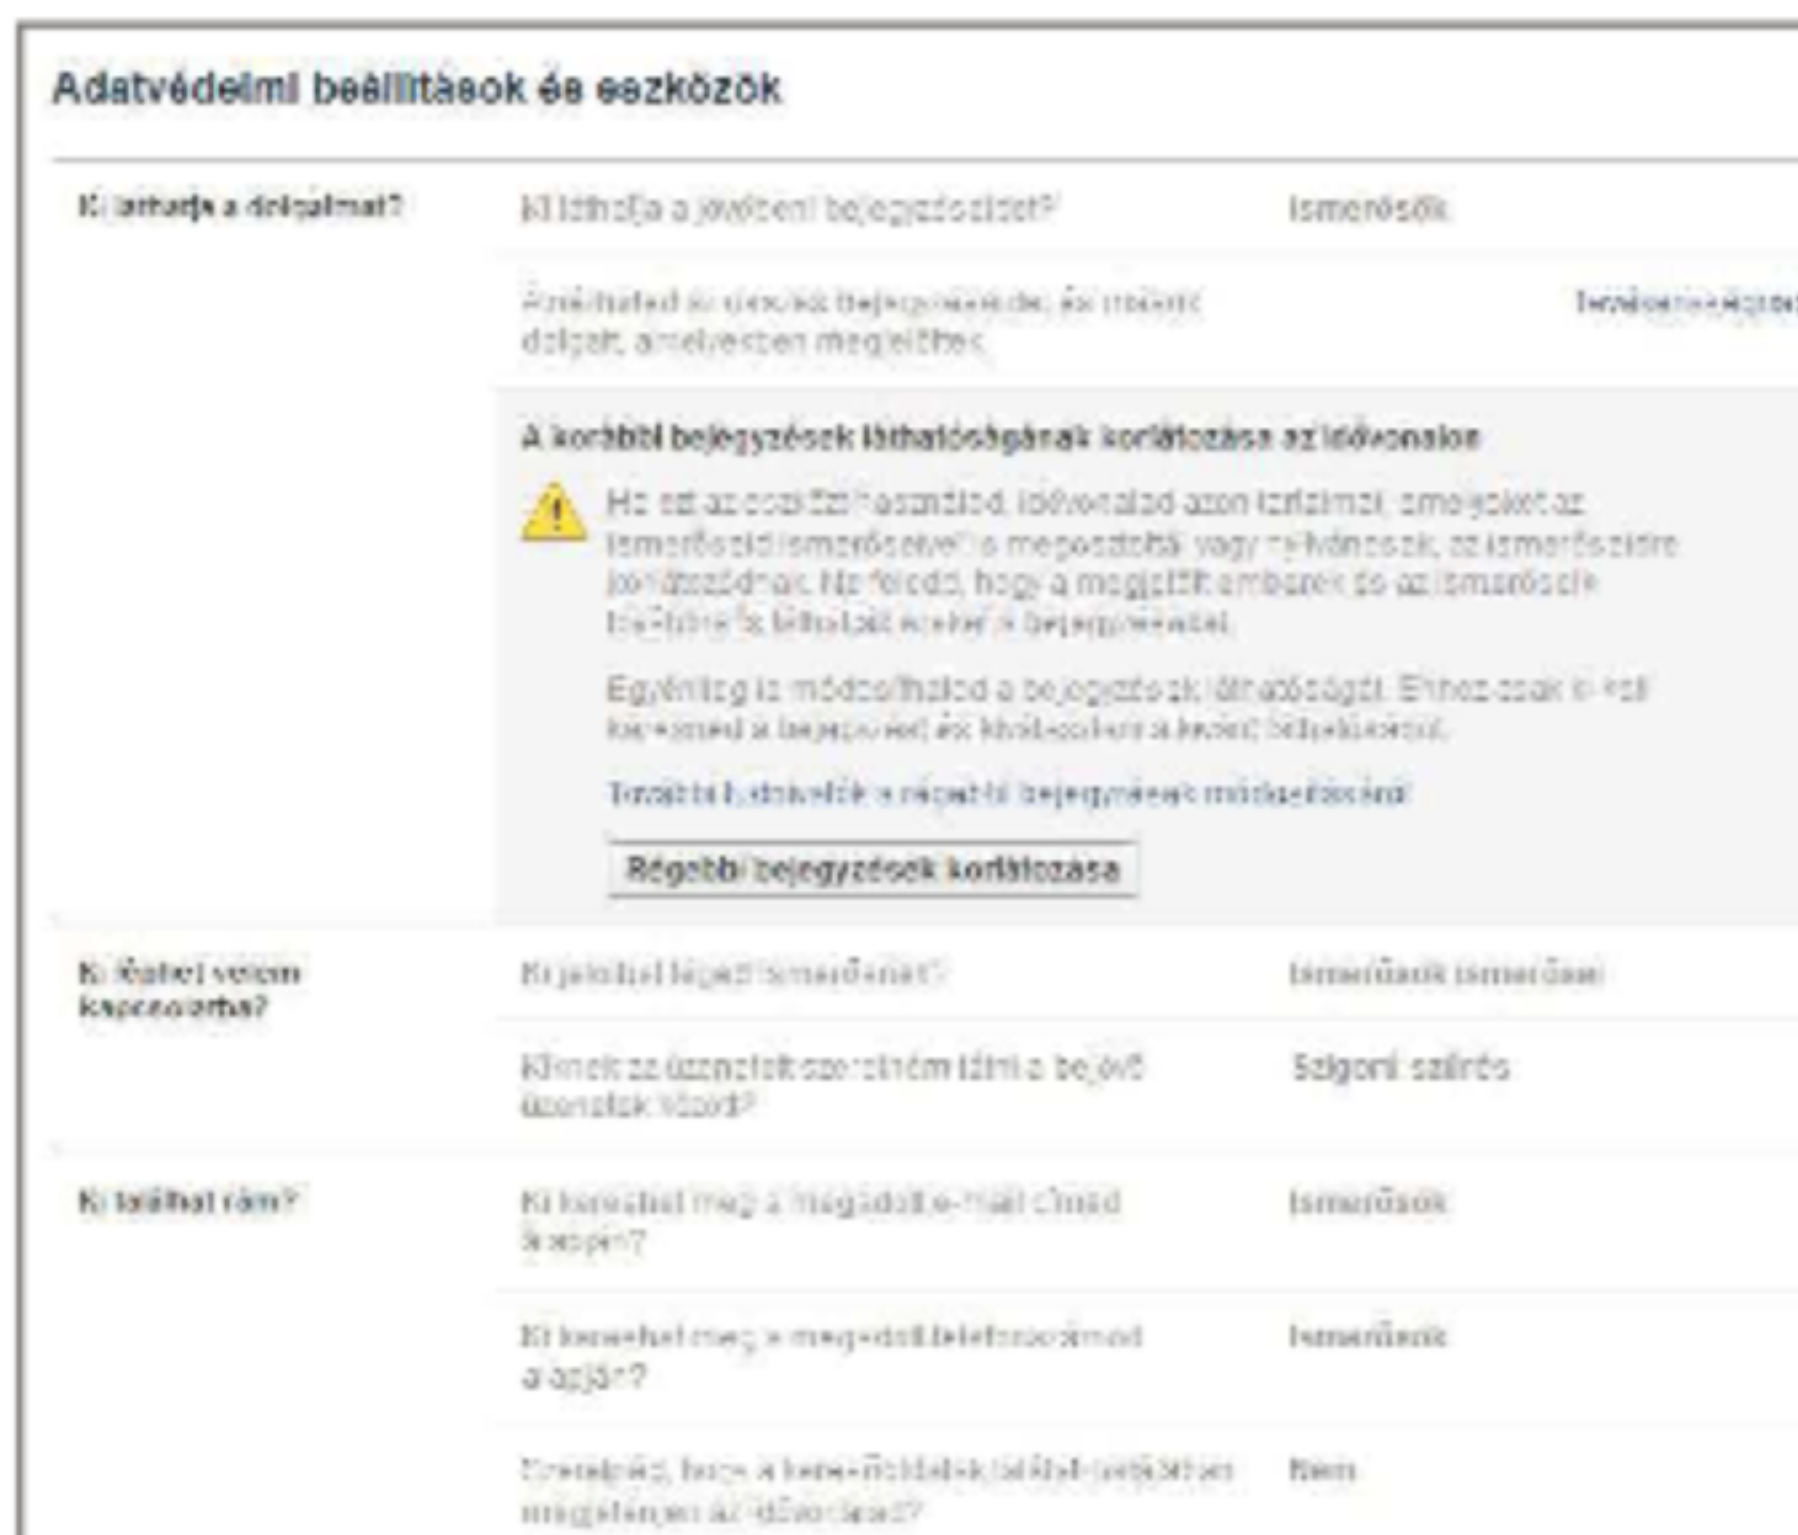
Adatvédelmi beállítások és eszközök

Ki láthatja a dolgaimat?

Ki láthatja a jövőbeni bejegyzéseidet?

Ismerősök

Áttekintheted az összes bejegyzésedet, és azokat a dolgokat, amelyekben megjelöltek

Tevékenységnapló

A korábbi bejegyzések láthatóságának korlátozása az idővonalon

Ha ezt az eszközt használod, idővonalad azon tartalmai, amelyeket az ismerősöd ismerőseivel vagy nyilvánosan osztottál meg, az ismerősökre korlátozódnak. Ne feledd, hogy a megjelölt emberek és az ismerőseik továbbra is láthatják ezeket a bejegyzéseket.

Egyénileg is módosíthatod a bejegyzések láthatóságát. Ehhez csak ki kell keresned a bejegyzést és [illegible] a kezelt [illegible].

További tudnivalók a régebbi bejegyzések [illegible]

Régebbi bejegyzések korlátozása

Ki léphet velem kapcsolatba?

Ki jelölhet meg ismerősének?

Ismerősök ismerősei

Kinek az üzeneteit szeretném szűrni a bejövő üzenetek közé?

Szigorú szűrés

Ki találhat rám?

Ki keresheti meg a megadott e-mail címed alapján?

Ismerősök

Ki keresheti meg a megadott telefonszámod alapján?

Ismerősök

Szeretnéd, hogy a keresőmotorok találati listáiban megjelenjen az idővonalad?

Nem